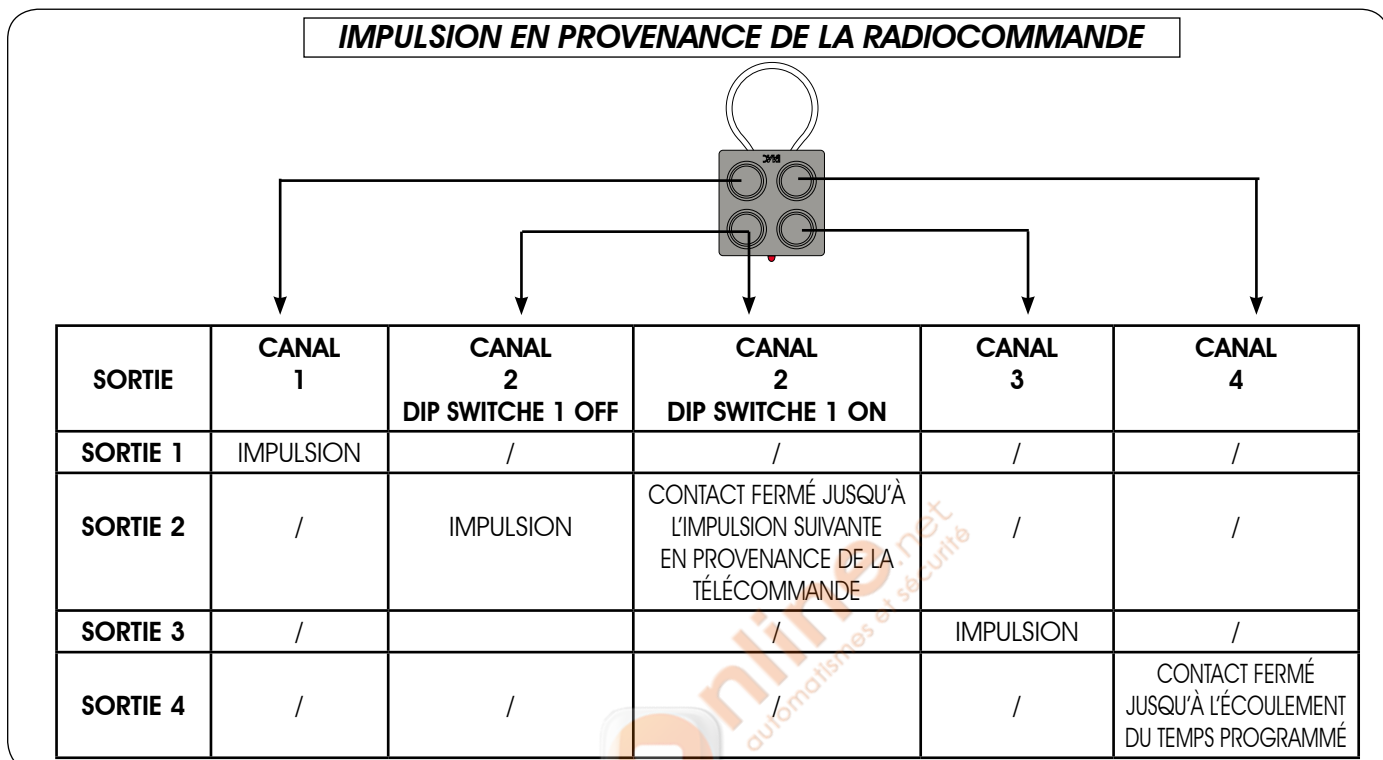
IMPULSION EN PROVENANCE DE LA RADIOCOMMANDE

FAAC

| SORTIE | CANAL 1 | CANAL 2 DIP SWITCHE 1 OFF | CANAL 2 DIP SWITCHE 1 ON | CANAL 3 | CANAL 4 |
|---|---|---|---|---|---|
| SORTIE 1 | IMPULSION | / | / | / | / |
| SORTIE 2 | / | IMPULSION | CONTACT FERMÉ JUSQU'À L'IMPULSION SUIVANTE EN PROVENANCE DE LA TÉLÉCOMMANDE | / | / |
| SORTIE 3 | / | | / | IMPULSION | / |
| SORTIE 4 | / | / | / | / | CONTACT FERMÉ JUSQU'À L'ÉCOULEMENT DU TEMPS PROGRAMMÉ |

online.net automatismes et sécurité